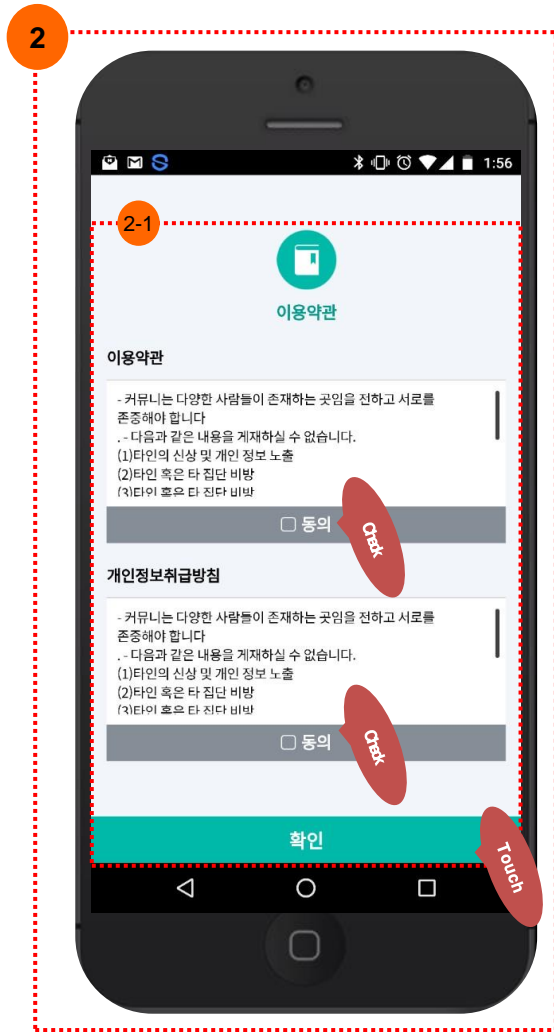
2

1:56

2-1

이용약관

이용약관

- 커뮤니는 다양한 사람들이 존재하는 곳임을 전하고 서로를 존중해야 합니다
. - 다음과 같은 내용을 게재하실 수 없습니다.
(1)타인의 신상 및 개인 정보 노출
(2)타인 혹은 타 집단 비방
(3)타인 혹은 타 집단 비방

☐ 동의

Check

개인정보취급방침

- 커뮤니는 다양한 사람들이 존재하는 곳임을 전하고 서로를 존중해야 합니다
. - 다음과 같은 내용을 게재하실 수 없습니다.
(1)타인의 신상 및 개인 정보 노출
(2)타인 혹은 타 집단 비방
(3)타인 혹은 타 집단 비방

☐ 동의

Check

확인

Touch